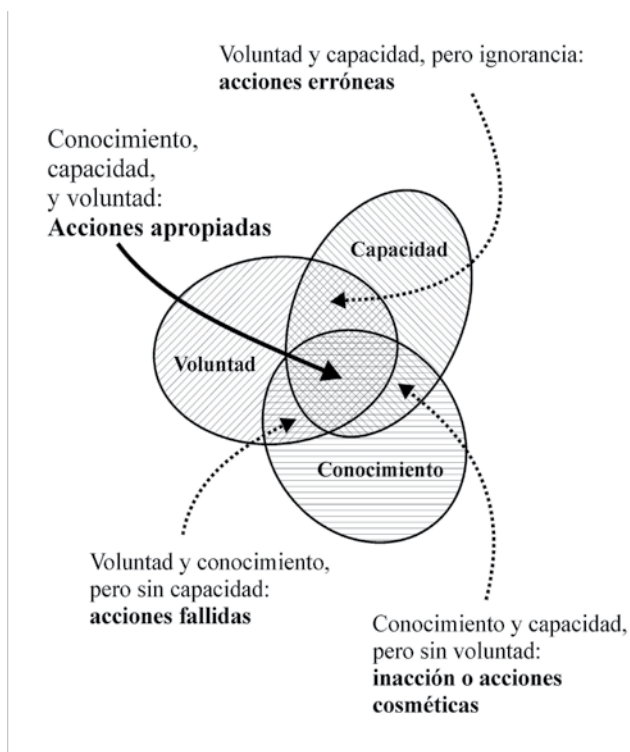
Voluntad y capacidad, pero ignorancia: **acciones erróneas**

Conocimiento, capacidad, y voluntad: **Acciones apropiadas**

Capacidad

Voluntad

Conocimiento

Voluntad y conocimiento, pero sin capacidad: **acciones fallidas**

Conocimiento y capacidad, pero sin voluntad: **inacción o acciones cosméticas**